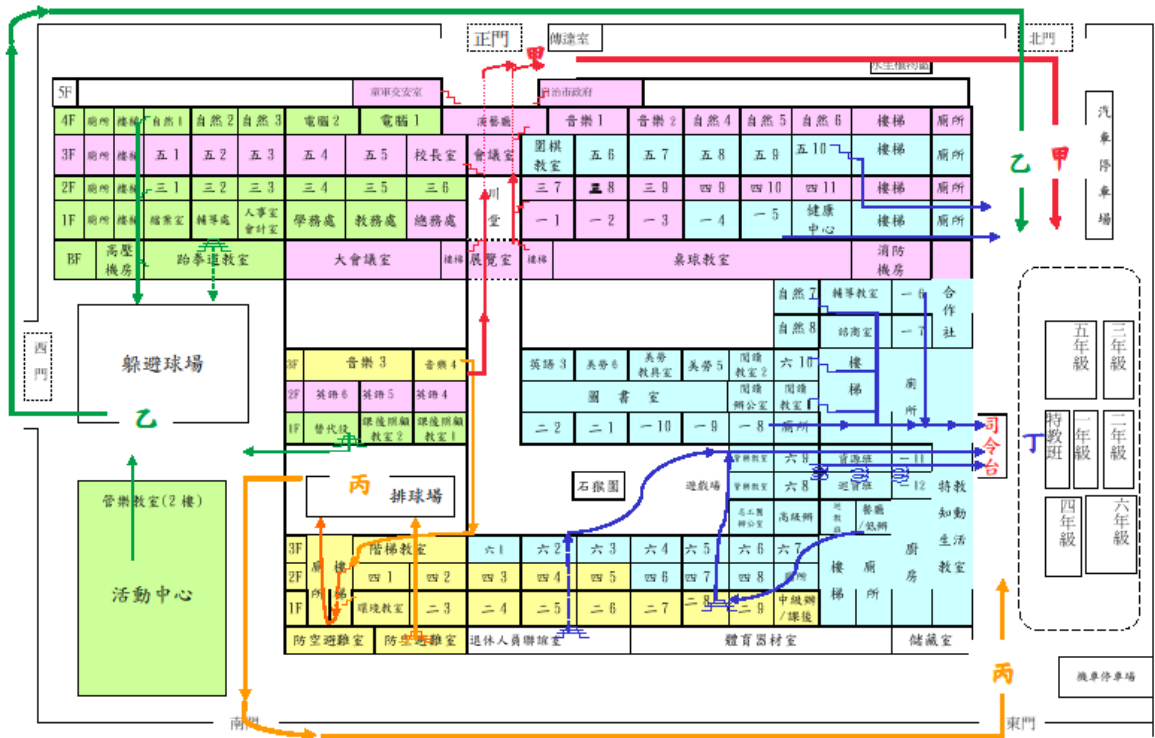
正門
傳達室
北門
甲
學生權利館
5F
軍事交安室
自治市政府
4F 廁所 樓梯 自然1 自然2 自然3 電腦2 電腦1 演藝廳 音樂1 音樂2 自然4 自然5 自然6 樓梯 廁所
3F 廁所 樓梯 五1 五2 五3 五4 五5 校長室 會議室 圍棋教室 五6 五7 五8 五9 五10 樓梯 廁所
2F 廁所 樓梯 三1 三2 三3 三4 三5 三6 川堂 三7 三8 三9 四9 四10 四11 樓梯 廁所
1F 廁所 樓梯 總案室 輔導處 人事室 會計室 學務處 教務處 總務處 一1 一2 一3 一4 一5 健康中心 樓梯 廁所
BF 高壓機房 跆拳道教室 大會議室 樓梯 展覽室 桌球教室 消防機房
汽車停車場
乙 甲
自然7 輔導教室 一6 合作社
自然8 諮商室 一7
西門
躲避球場
乙
3F 音樂3 音樂4
2F 英語6 英語5 英語4
1F 替代役 課後照顧教室2 課後照顧教室1
英語3 美勞6 美勞教具室 美勞5 閱讀教室2 六10 樓梯 廁所
圖書室 閱讀辦公室 閱讀教室
二2 二1 一10 一9 一8 廁所
司令台
丁
五年級 三年級
特教班 一年級 二年級
四年級 六年級
管樂教室(2樓)
活動中心
丙 排球場
石猴園
遊戲場
管樂教室 六9 資源班 一11
管樂教室 六8 迎賓室 一12 特教知動生活教室
志工團辦公室 高級辦 志工室 餐廳/烹飪
3F 階梯教室 六1 六2 六3 六4 六5 六6 六7
2F 廁所 樓梯 四1 四2 四3 四4 四5 四6 四7 四8 廁所 樓梯 廁所 廚房
1F 環境教室 二3 二4 二5 二6 二7 二8 二9 中繼辦/課後
防空避難室 防空避難室 退休人員聯誼室 體育器材室 儲藏室
丙
機車停車場
南門
東門